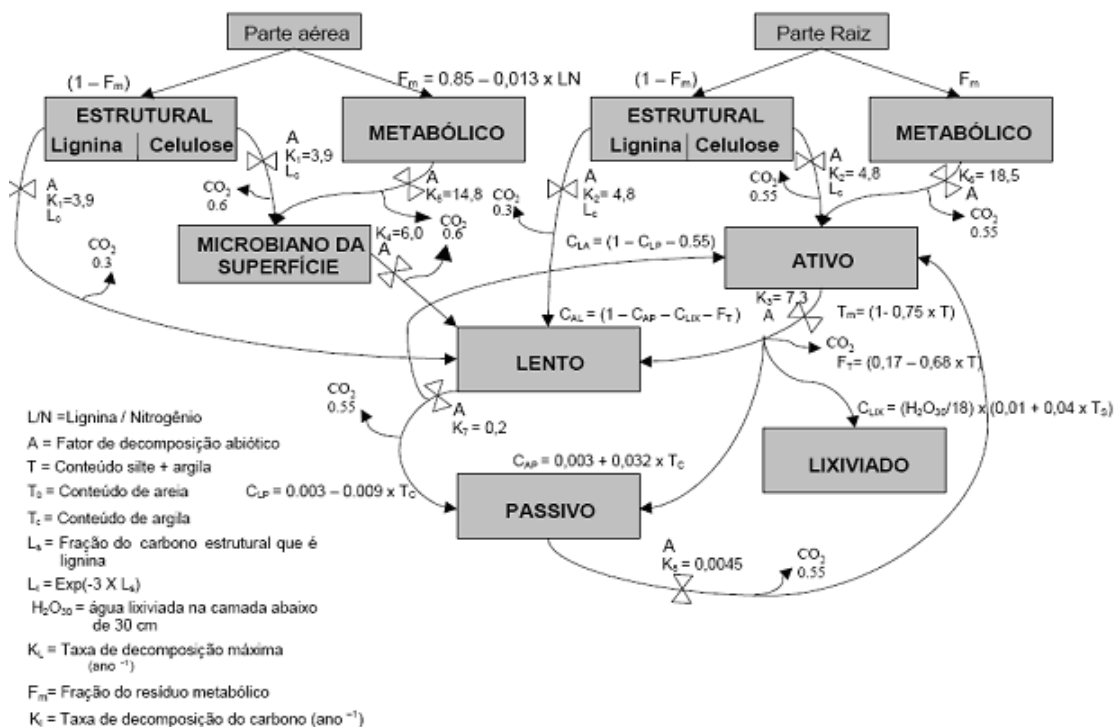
Parte aérea

Parte Raiz

$(1 - F_m)$

$F_m = 0.85 - 0.013 \times LN$

$(1 - F_m)$

$F_m$

ESTRUTURAL

Lignina | Celulose

METABÓLICO

ESTRUTURAL

Lignina | Celulose

METABÓLICO

A $K_1 = 3{,}9$ $L_c$

A $K_1 = 3{,}9$ $L_c$

$CO_2$ 0.6

A $K_5 = 14{,}8$

$CO_2$ 0.6

$CO_2$ 0.3

A $K_2 = 4{,}8$ $L_c$

$CO_2$ 0.3

A $K_2 = 4{,}8$ $L_c$

$CO_2$ 0.55

$K_6 = 18{,}5$ A

$CO_2$ 0.55

MICROBIANO DA SUPERFÍCIE

$K_4 = 6{,}0$ A

$C_{LA} = (1 - C_{LP} - 0.55)$

ATIVO

$C_{AL} = (1 - C_{AP} - C_{LIX} - F_T)$

$K_3 = 7{,}3$ A

$T_m = (1 - 0{,}75 \times T)$

LENTO

$CO_2$

$F_T = (0{,}17 - 0{,}68 \times T)$

$CO_2$ 0.55

A $K_7 = 0{,}2$

$C_{LIX} = (H_2O_{30}/18) \times (0{,}01 + 0{,}04 \times T_S)$

LIXIVIADO

$C_{AP} = 0{,}003 + 0{,}032 \times T_C$

$C_{LP} = 0.003 - 0.009 \times T_C$

PASSIVO

A $K_5 = 0{,}0045$

$CO_2$ 0.55

L/N = Lignina / Nitrogênio

A = Fator de decomposição abiótico

T = Conteúdo silte + argila

$T_S$ = Conteúdo de areia

$T_C$ = Conteúdo de argila

$L_s$ = Fração do carbono estrutural que é lignina

$L_c = Exp(-3 \times L_s)$

$H_2O_{30}$ = água lixiviada na camada abaixo de 30 cm

$K_L$ = Taxa de decomposição máxima (ano $^{-1}$)

$F_m$ = Fração do resíduo metabólico

$K_i$ = Taxa de decomposição do carbono (ano $^{-1}$)